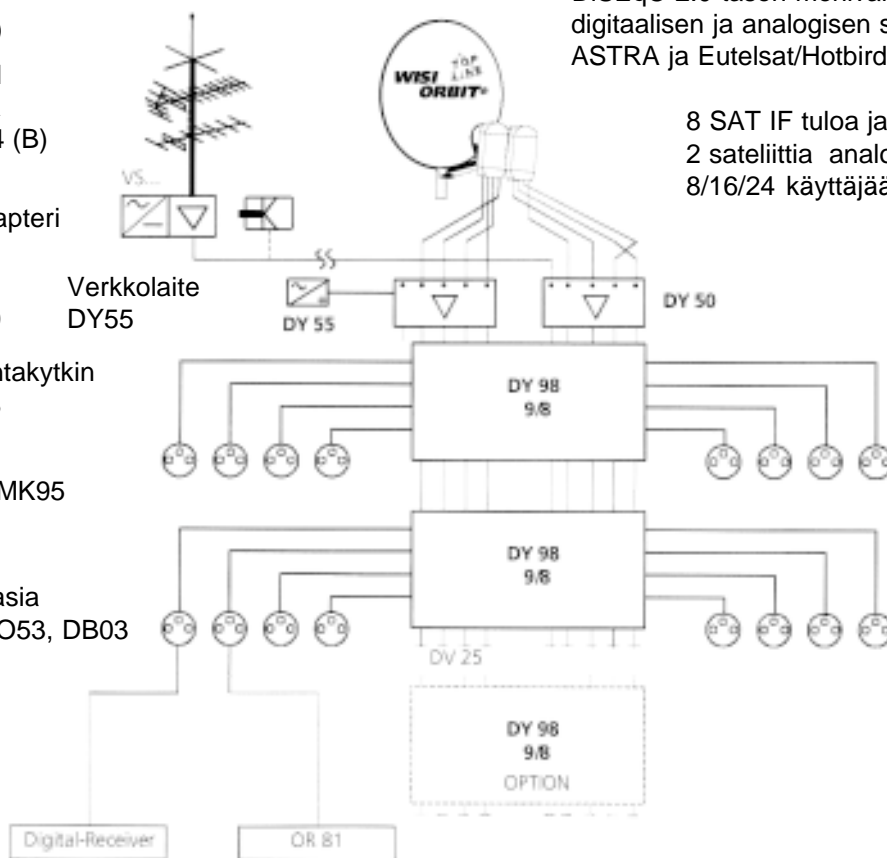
digitaalisen ja analogisen s
ASTRA ja Eutelsat/Hotbird

8 SAT IF tuloa ja
2 sateliittia analo
8/16/24 käyttäjää

4 (B)

apteri

Verkkolaite
DY55

ntakytkin

MK95

asia
O53, DB03

WISI TOP LINE ORBIT

VS...

DY 55

DY 50

DY 98
9/8

DY 98
9/8

DV 25

DY 98
9/8
OPTION

Digital-Receiver

OR 81